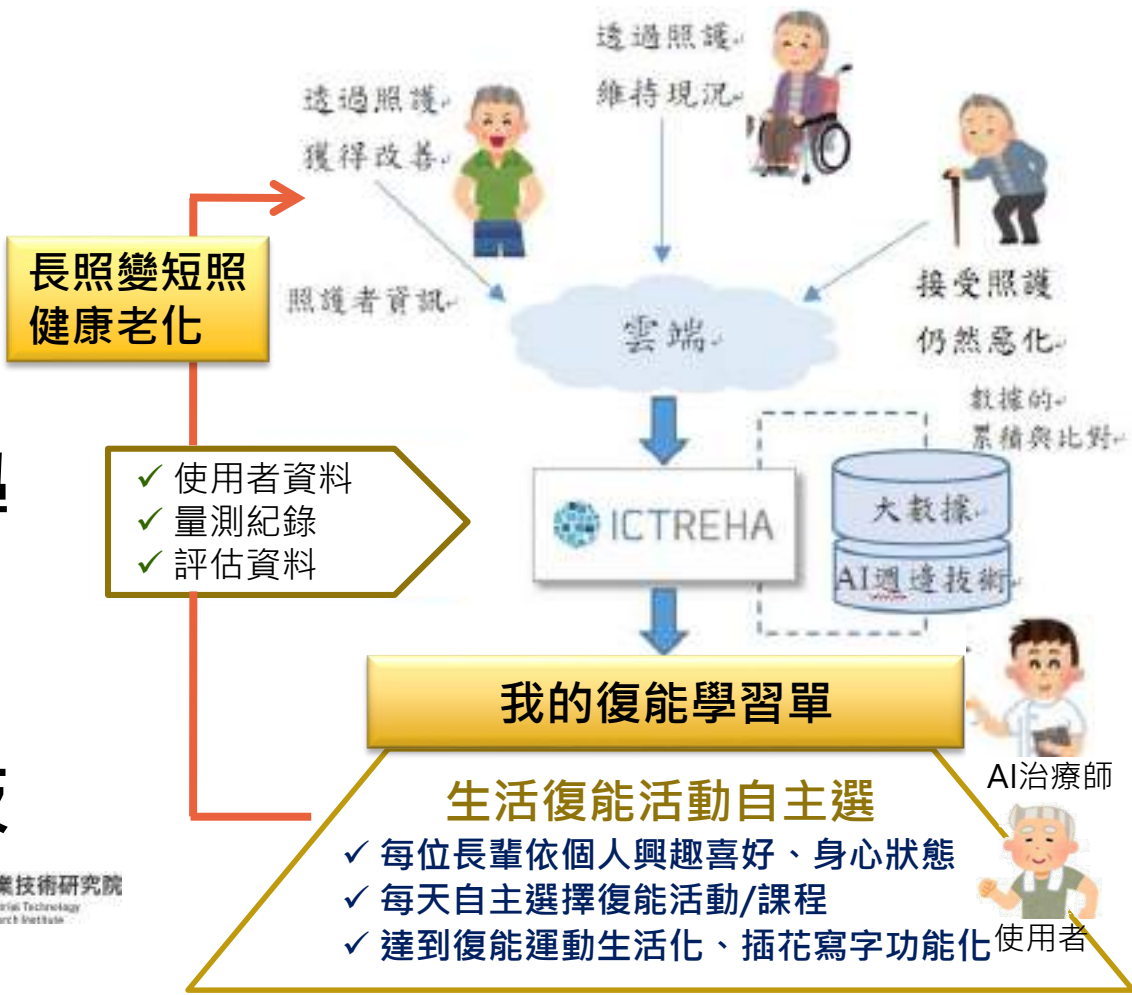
透過照護
維持現況

透過照護
獲得改善

長照變短照
健康老化

照護者資訊

雲端

接受照護
仍然惡化

數據的
累積與比對

✓ 使用者資料
✓ 量測紀錄
✓ 評估資料

ICTREHA

大數據

AI週邊技術

我的復能學習單

AI治療師

生活復能活動自主選
✓ 每位長輩依個人興趣喜好、身心狀態
✓ 每天自主選擇復能活動/課程
✓ 達到復能運動生活化、插花寫字功能化

使用者

業技術研究院
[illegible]